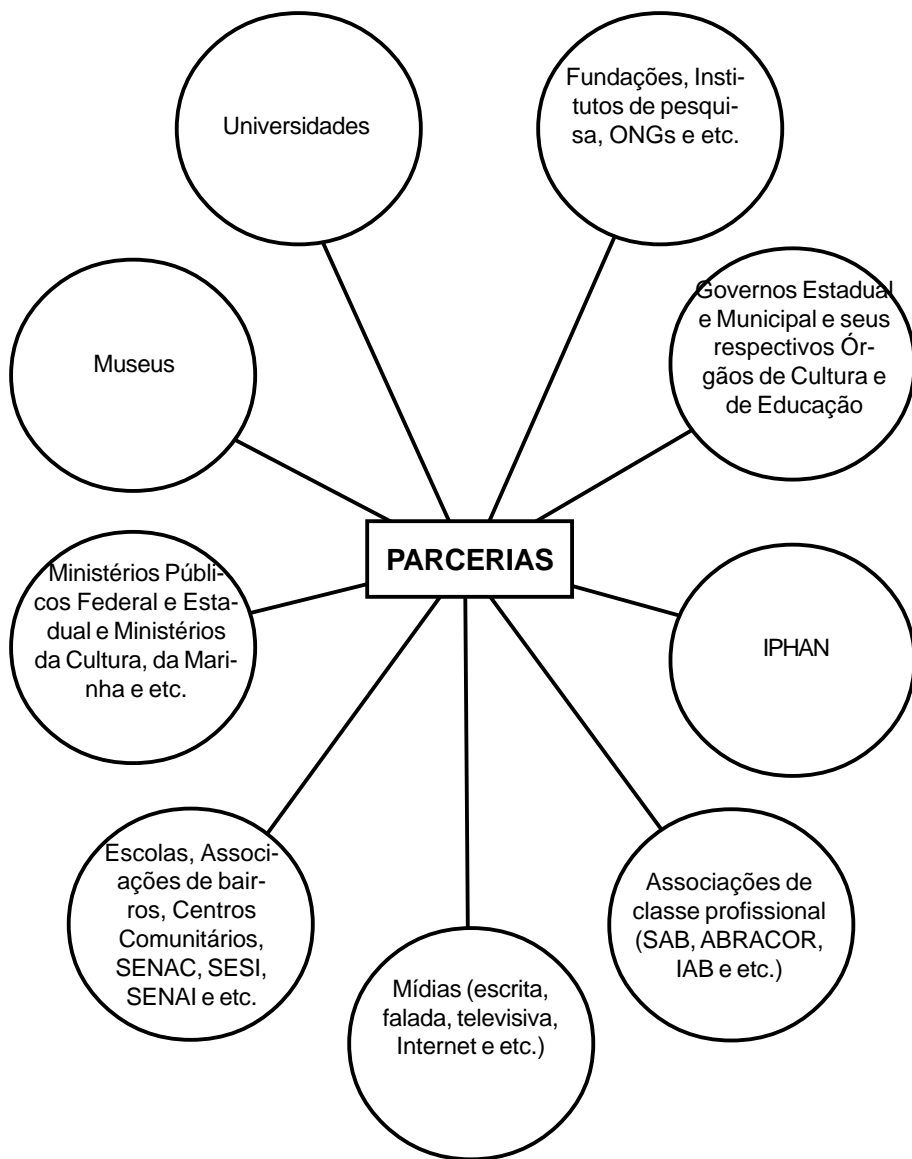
Universidades

Fundações, Institutos de pesquisa, ONGs e etc.

Museus

Governos Estadual e Municipal e seus respectivos Órgãos de Cultura e de Educação

PARCERIAS

Ministérios Públicos Federal e Estadual e Ministérios da Cultura, da Marinha e etc.

IPHAN

Escolas, Associações de bairros, Centros Comunitários, SENAC, SESI, SENAI e etc.

Associações de classe profissional (SAB, ABRACOR, IAB e etc.)

Mídias (escrita, falada, televisiva, Internet e etc.)